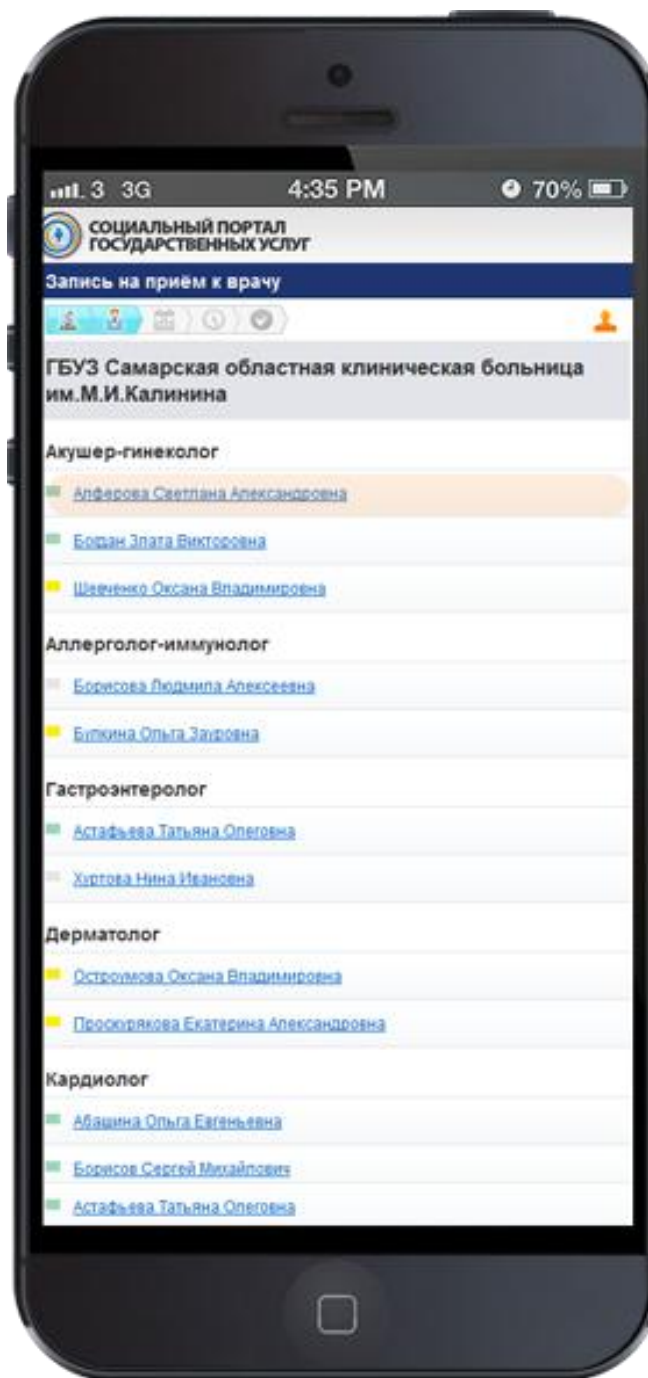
3 3G 4:35 PM 70%

СОЦИАЛЬНЫЙ ПОРТАЛ ГОСУДАРСТВЕННЫХ УСЛУГ

Запись на приём к врачу

ГБУЗ Самарская областная клиническая больница им.М.И.Калинина

Акушер-гинеколог

Алферова Светлана Александровна

Бодан Злата Викторовна

Шевченко Оксана Владимировна

Аллерголог-иммунолог

Борисова Людмила Алексеевна

Булкина Ольга Закировна

Гастроэнтеролог

Астафьева Татьяна Олеговна

Хуртова Нина Ивановна

Дерматолог

Остроумова Оксана Владимировна

Проскурякова Екатерина Александровна

Кардиолог

Абашина Ольга Евгеньевна

Борисов Сергей Михайлович

Астафьева Татьяна Олеговна